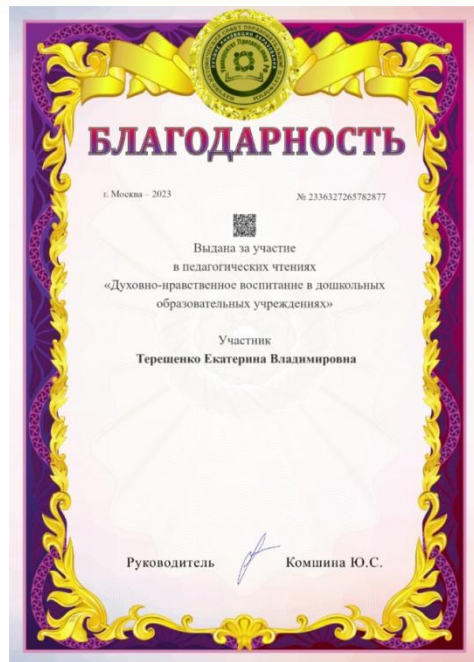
БЛАГОДАРНОСТЬ

г. Москва – 2023

№ 2336327265782877

Выдана за участие в педагогических чтениях «Духовно-нравственное воспитание в дошкольных образовательных учреждениях»

Участник
Терещенко Екатерина Владимировна

Руководитель

Комшина Ю.С.